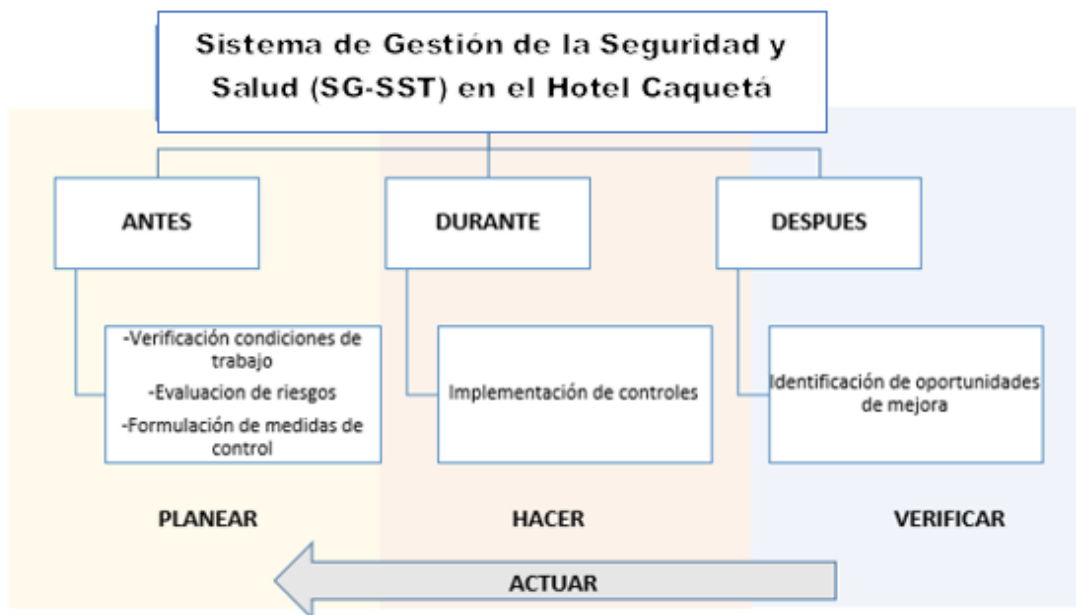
Sistema de Gestión de la Seguridad y Salud (SG-SST) en el Hotel Caquetá

ANTES

DURANTE

DESPUES

-Verificación condiciones de trabajo
-Evaluacion de riesgos
-Formulación de medidas de control

Implementación de controles

Identificación de oportunidades de mejora

PLANEAR

HACER

VERIFICAR

ACTUAR